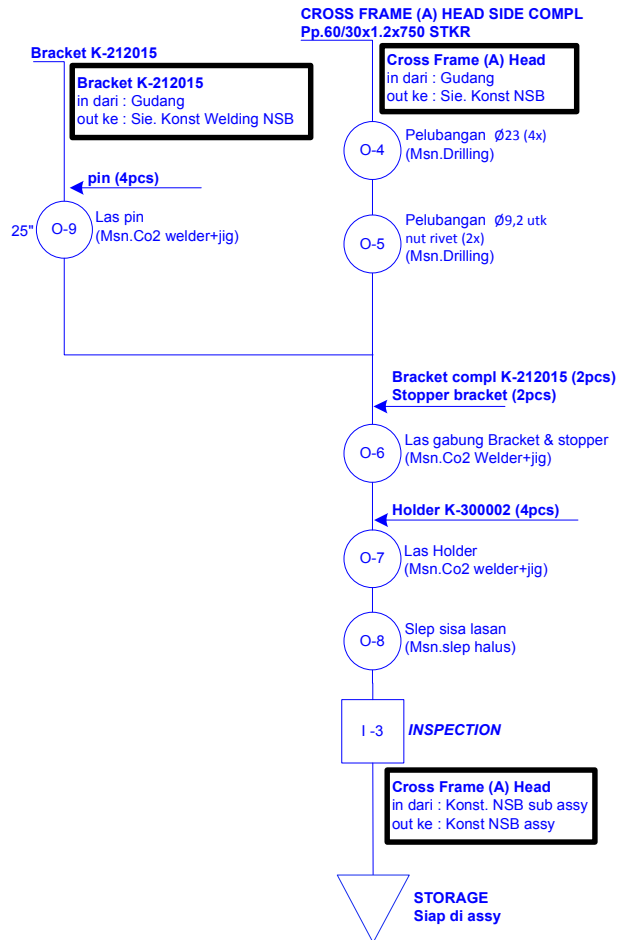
CROSS FRAME (A) HEAD SIDE COMPL
Pp.60/30x1.2x750 STKR

Bracket K-212015

Bracket K-212015
in dari : Gudang
out ke : Sie. Konst Welding NSB

Cross Frame (A) Head
in dari : Gudang
out ke : Sie. Konst NSB

O-4 Pelubangan Ø23 (4x)
(Msn.Drilling)

pin (4pcs)

25" O-9 Las pin
(Msn.Co2 welder+jig)

O-5 Pelubangan Ø9,2 utk nut rivet (2x)
(Msn.Drilling)

Bracket compl K-212015 (2pcs)
Stopper bracket (2pcs)

O-6 Las gabung Bracket & stopper
(Msn.Co2 Welder+jig)

Holder K-300002 (4pcs)

O-7 Las Holder
(Msn.Co2 welder+jig)

O-8 Slep sisa lasan
(Msn.slep halus)

I -3 INSPECTION

Cross Frame (A) Head
in dari : Konst. NSB sub assy
out ke : Konst NSB assy

STORAGE
Siap di assy